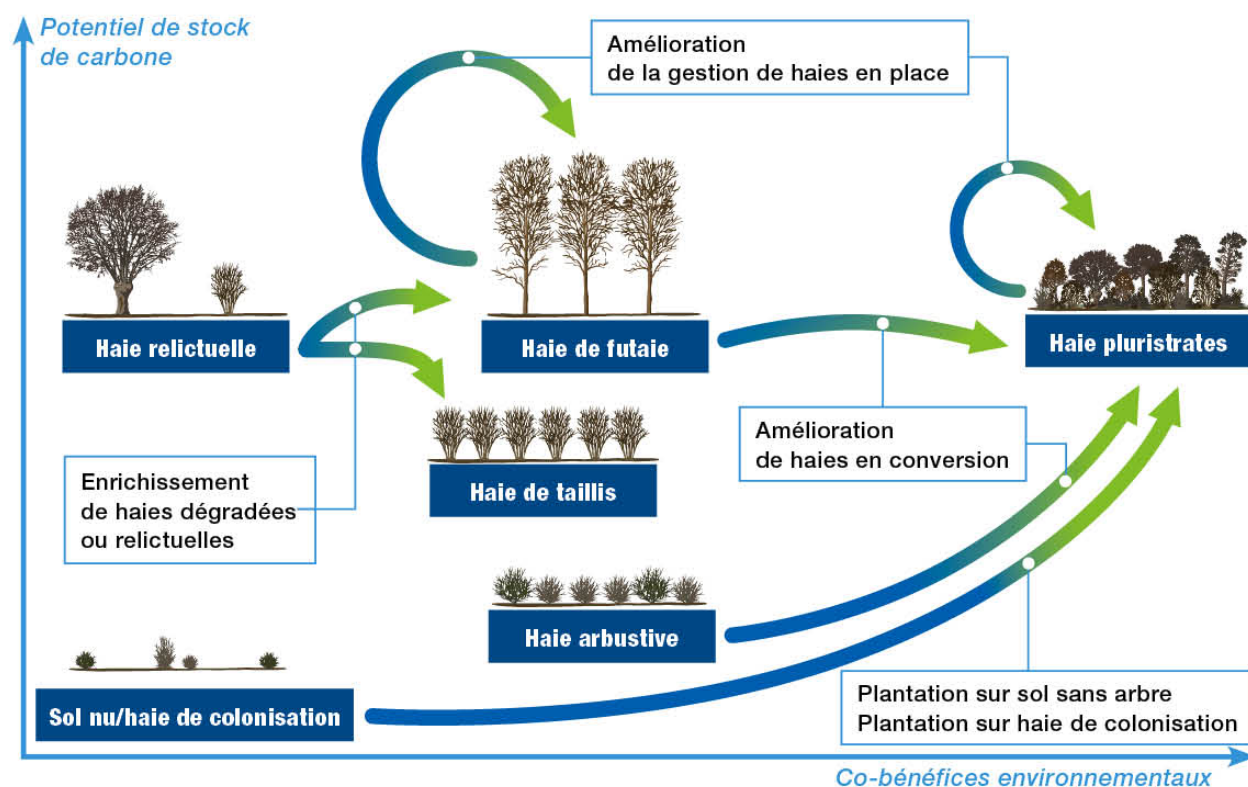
Potentiel de stock de carbone

Amélioration de la gestion de haies en place

Haie relictuelle

Haie de futaie

Haie pluristrates

Haie de taillis

Amélioration de haies en conversion

Enrichissement de haies dégradées ou relictuelles

Haie arbustive

Sol nu/haie de colonisation

Plantation sur sol sans arbre
Plantation sur haie de colonisation

Co-bénéfices environnementaux